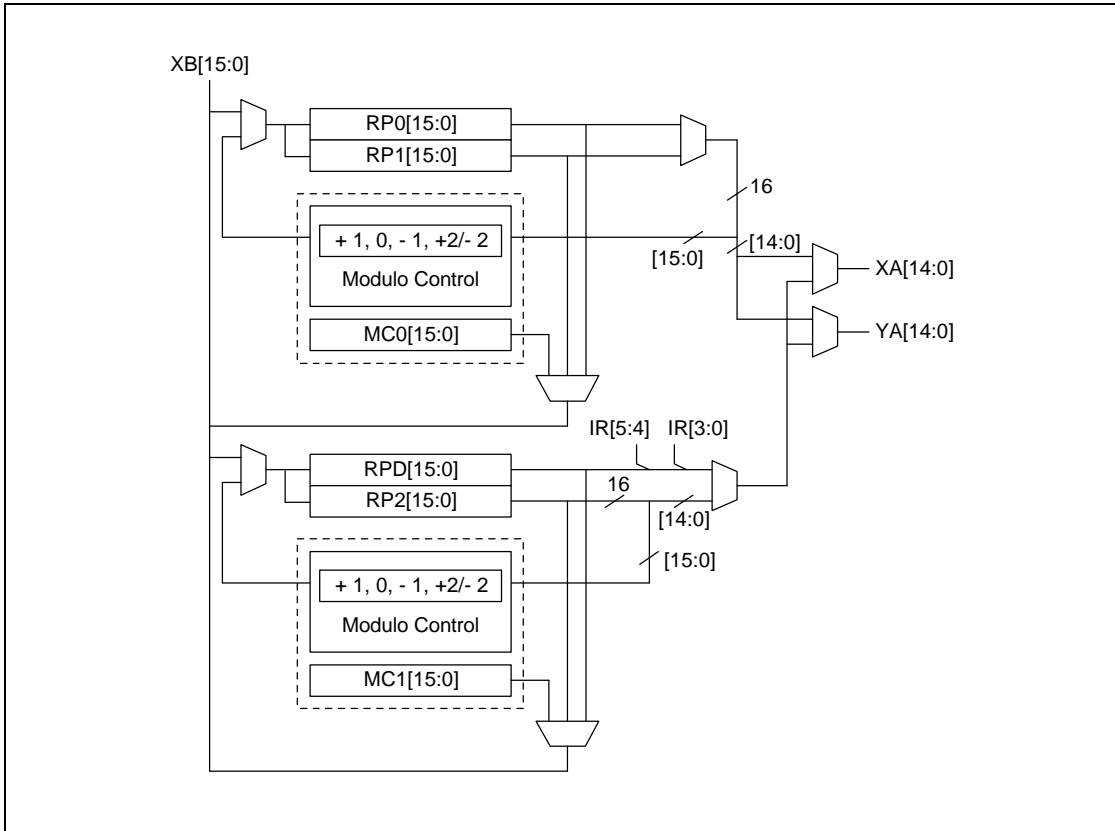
XB[15:0]

RP0[15:0]

RP1[15:0]

16

+ 1, 0, - 1, +2/- 2

Modulo Control

[15:0]

[14:0]

XA[14:0]

YA[14:0]

MC0[15:0]

IR[5:4]

IR[3:0]

RPD[15:0]

RP2[15:0]

16

[14:0]

[15:0]

+ 1, 0, - 1, +2/- 2

Modulo Control

MC1[15:0]